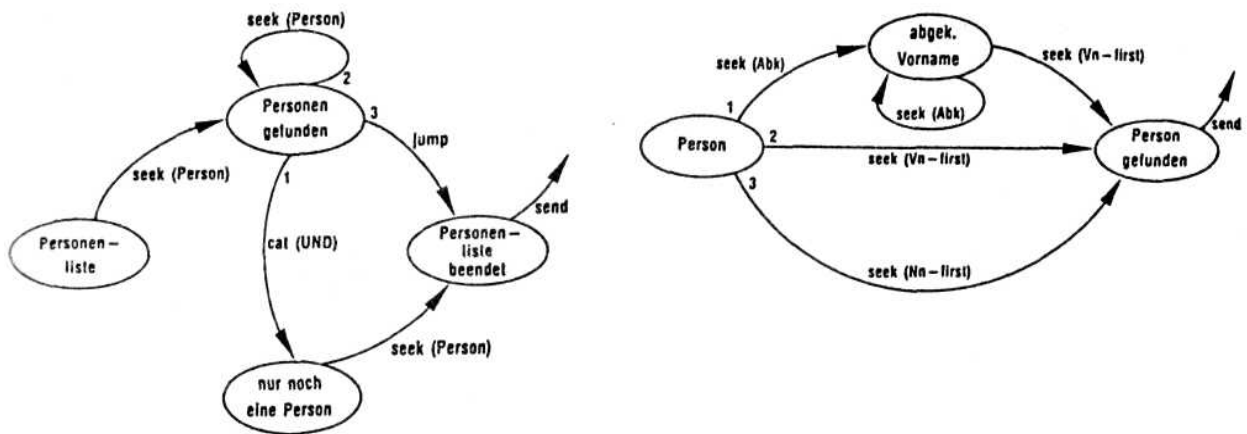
seek (Person)

2

Personen gefunden

3

jump

seek (Person)

1

send

Personen-liste

cat (UND)

Personen-liste beendet

seek (Person)

nur noch eine Person

seek (Abk)

abgek. Vorname

seek (Vn-first)

1

seek (Abk)

Person

2

seek (Vn-first)

Person gefunden

send

3

seek (Nn-first)